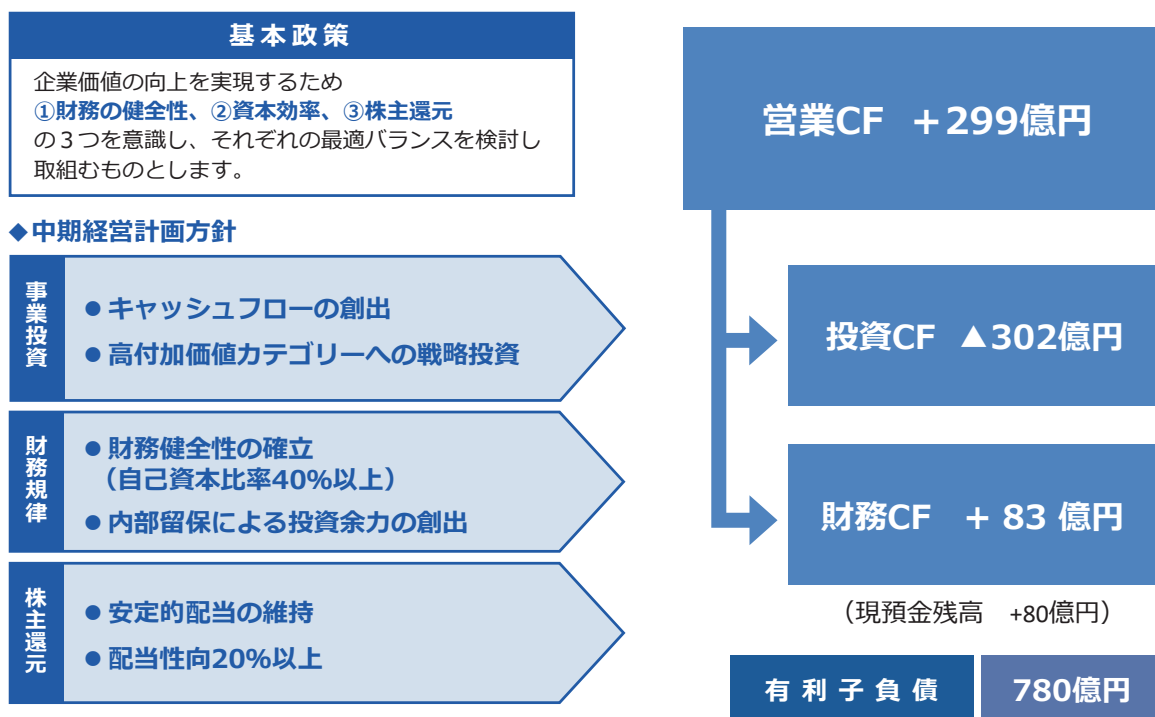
基本政策

企業価値の向上を実現するため
①財務の健全性、②資本効率、③株主還元
の３つを意識し、それぞれの最適バランスを検討し取組むものとします。

◆中期経営計画方針

事業投資
● キャッシュフローの創出
● 高付加価値カテゴリーへの戦略投資

財務規律
● 財務健全性の確立（自己資本比率40%以上）
● 内部留保による投資余力の創出

株主還元
● 安定的配当の維持
● 配当性向20%以上

営業CF ＋299億円

投資CF ▲302億円

財務CF ＋ 83 億円

（現預金残高 +80億円）

有利子負債 780億円